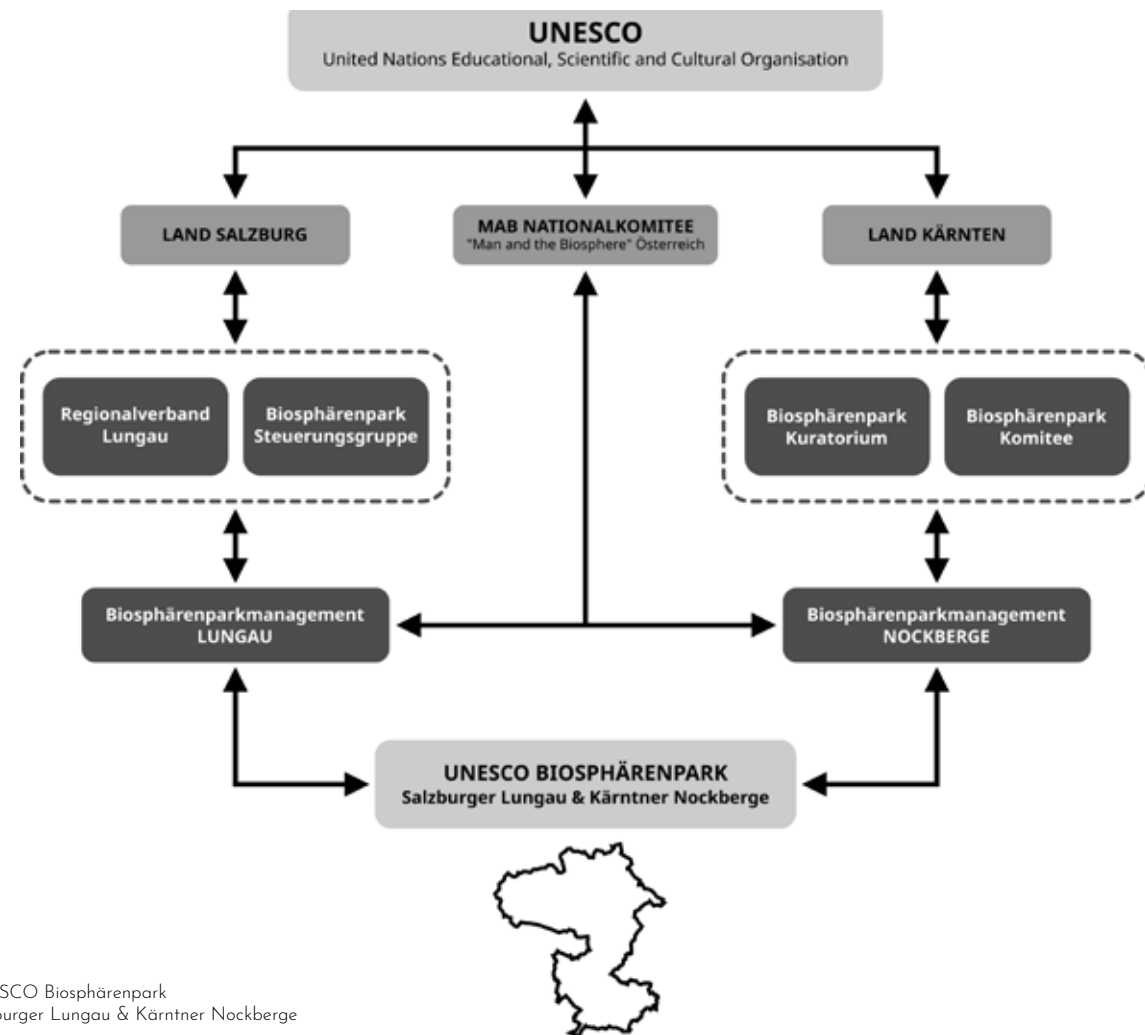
UNESCO
United Nations Educational, Scientific and Cultural Organisation

LAND SALZBURG

MAB NATIONALKOMITEE
"Man and the Biosphere" Österreich

LAND KÄRNTEN

Regionalverband Lungau

Biosphärenpark Steuerungsgruppe

Biosphärenpark Kuratorium

Biosphärenpark Komitee

Biosphärenparkmanagement LUNGAU

Biosphärenparkmanagement NOCKBERGE

UNESCO BIOSPHÄRENPARK
Salzburger Lungau & Kärntner Nockberge

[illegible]SCO Biosphärenpark
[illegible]burger Lungau & Kärntner Nockberge